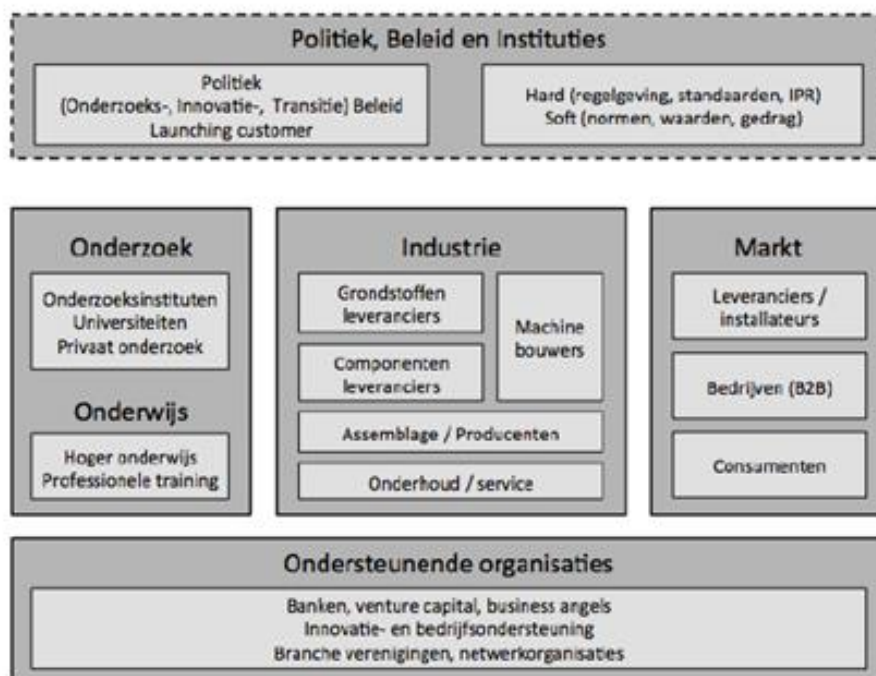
Politiek, Beleid en Instituties

Politiek
(Onderzoeks-, Innovatie-, Transitie) Beleid
Launching customer

Hard (regelgeving, standaarden, IPR)
Soft (normen, waarden, gedrag)

Onderzoek

Onderzoeksinstituten
Universiteiten
Privaat onderzoek

Onderwijs

Hoger onderwijs
Professionele training

Industrie

Grondstoffen leveranciers

Componenten leveranciers

Machine bouwers

Assemblage / Producenten

Onderhoud / service

Markt

Leveranciers / installateurs

Bedrijven (B2B)

Consumenten

Ondersteunende organisaties

Banken, venture capital, business angels
Innovatie- en bedrijfsondersteuning
Branche verenigingen, netwerkorganisaties